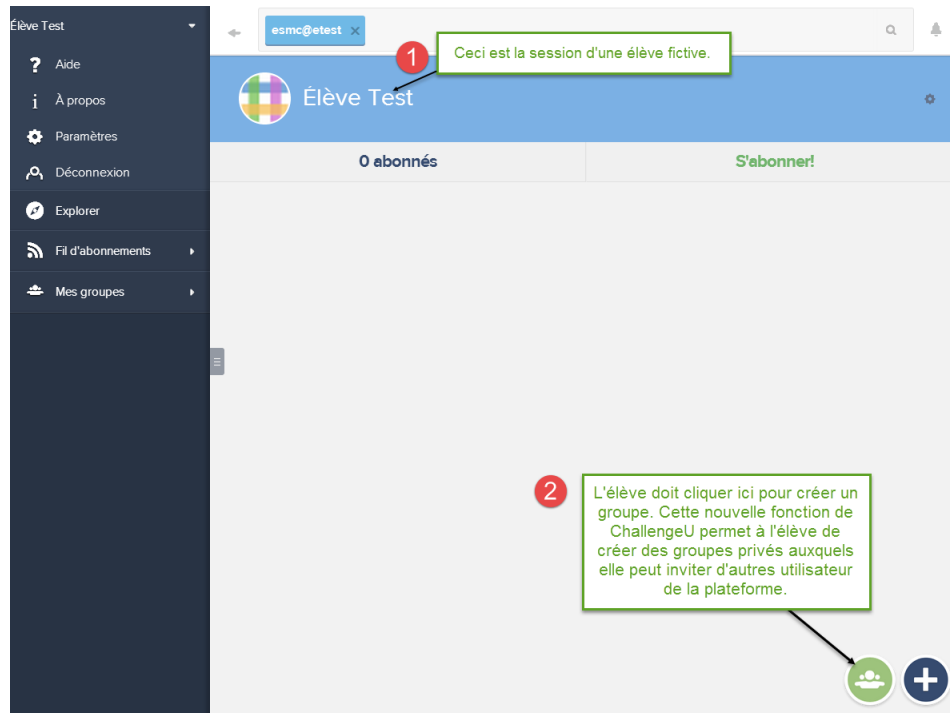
Élève Test

Aide

À propos

Paramètres

Déconnexion

Explorer

Fil d'abonnements

Mes groupes

esmc@etest ×

1

Ceci est la session d'une élève fictive.

Élève Test

0 abonnés

S'abonner!

2

L'élève doit cliquer ici pour créer un groupe. Cette nouvelle fonction de ChallengeU permet à l'élève de créer des groupes privés auxquels elle peut inviter d'autres utilisateur de la plateforme.